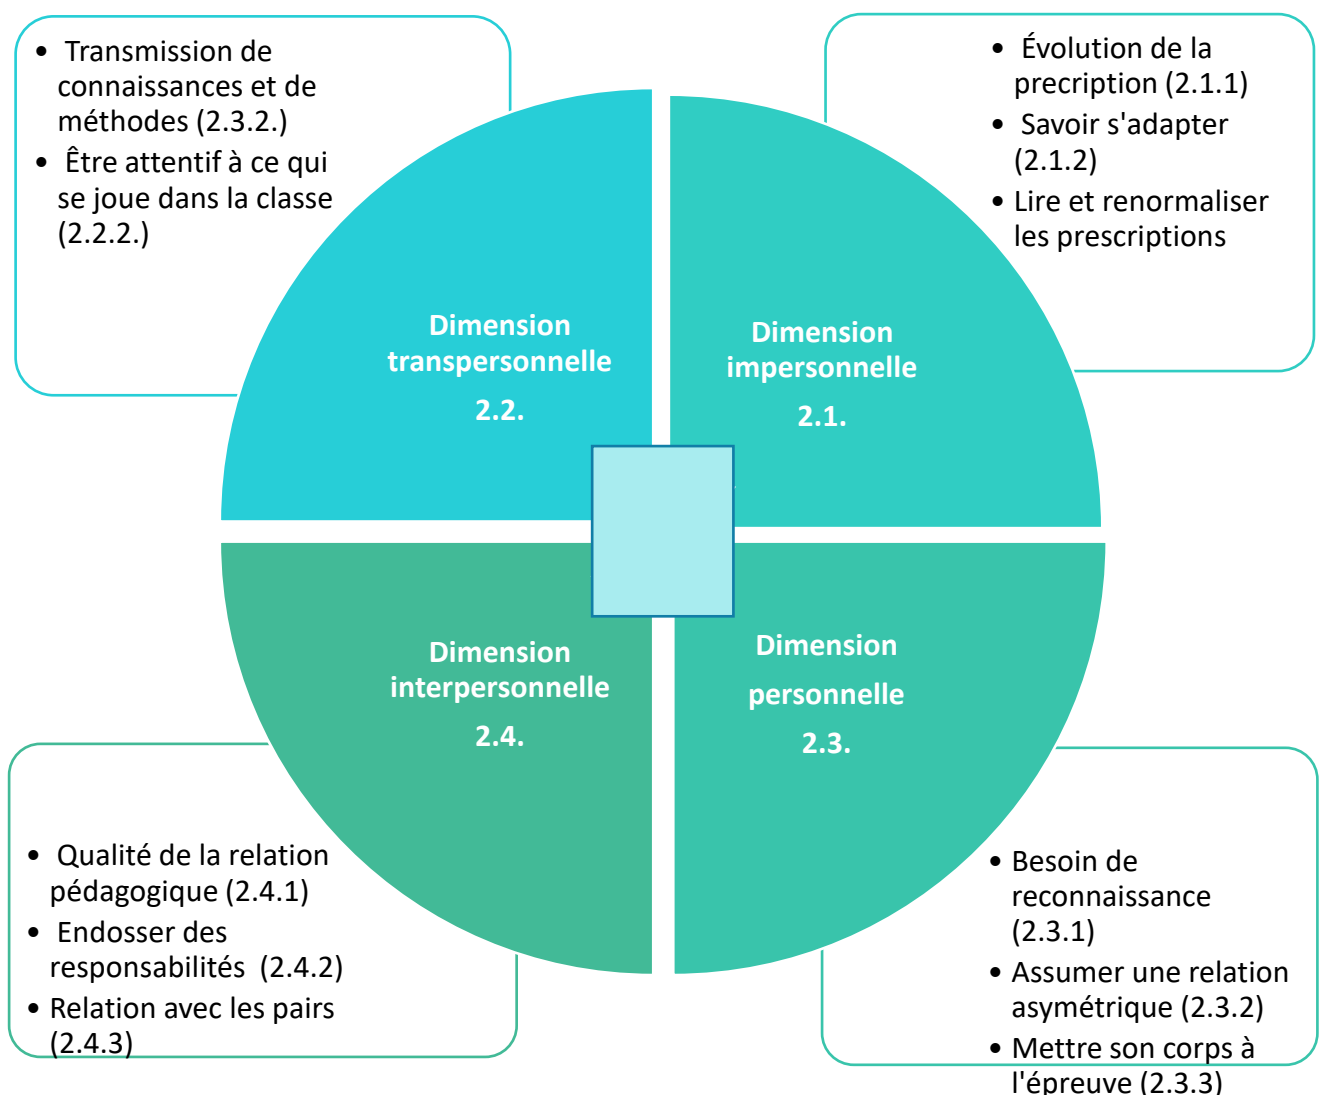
• Transmission de connaissances et de méthodes (2.3.2.)
• Être attentif à ce qui se joue dans la classe (2.2.2.)

• Évolution de la precription (2.1.1)
• Savoir s'adapter (2.1.2)
• Lire et renormaliser les prescriptions

Dimension transpersonnelle
2.2.

Dimension impersonnelle
2.1.

Dimension interpersonnelle
2.4.

Dimension personnelle
2.3.

• Qualité de la relation pédagogique (2.4.1)
• Endosser des responsabilités (2.4.2)
• Relation avec les pairs (2.4.3)

• Besoin de reconnaissance (2.3.1)
• Assumer une relation asymétrique (2.3.2)
• Mettre son corps à l'épreuve (2.3.3)